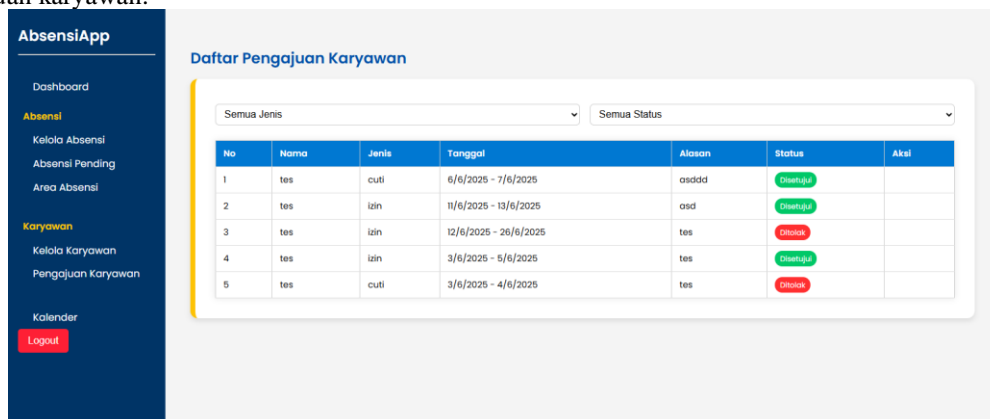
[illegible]an karyawan.

AbsensiApp

Dashboard

Absensi

Kelola Absensi

Absensi Pending

Area Absensi

Karyawan

Kelola Karyawan

Pengajuan Karyawan

Kalender

Logout

Daftar Pengajuan Karyawan

Semua Jenis

Semua Status

| No | Nama | Jenis | Tanggal | Alasan | Status | Aksi |
|---|---|---|---|---|---|---|
| 1 | tes | cuti | 6/6/2025 - 7/6/2025 | asddd | Disetujui | |
| 2 | tes | izin | 11/6/2025 - 13/6/2025 | asd | Disetujui | |
| 3 | tes | izin | 12/6/2025 - 26/6/2025 | tes | Ditolak | |
| 4 | tes | izin | 3/6/2025 - 5/6/2025 | tes | Disetujui | |
| 5 | tes | cuti | 3/6/2025 - 4/6/2025 | tes | Ditolak | |